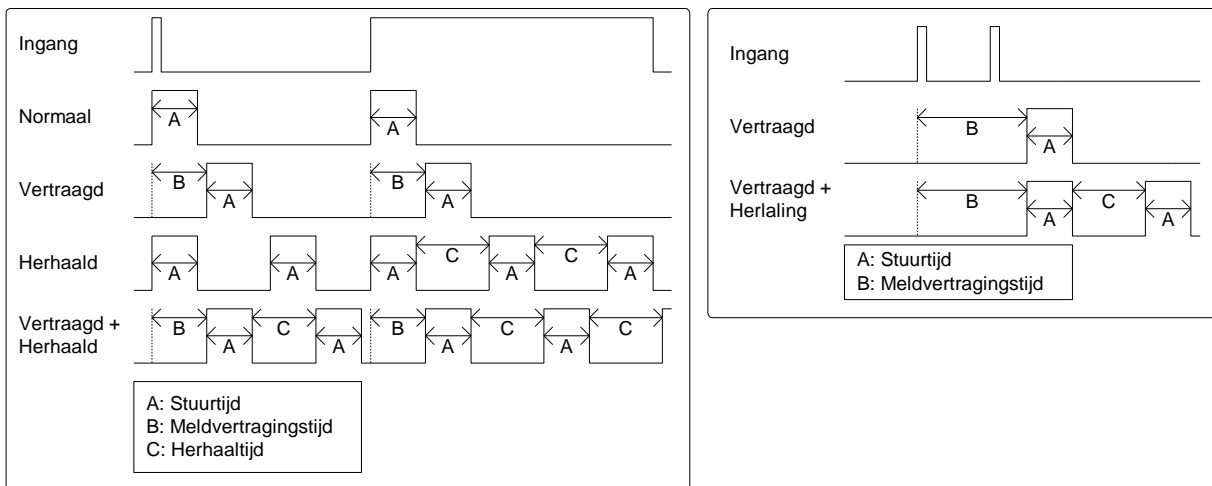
Ingang

Normaal

A A

Vertraagd

B A B A

Herhaald

A A A C A C A

Vertraagd + Herhaald

B A C A B A C A C

A: Stuurtijd
B: Meldvertragingstijd
C: Herhaaltijd

Ingang

Vertraagd

B A

Vertraagd + Herlaling

B A C A

A: Stuurtijd
B: Meldvertragingstijd